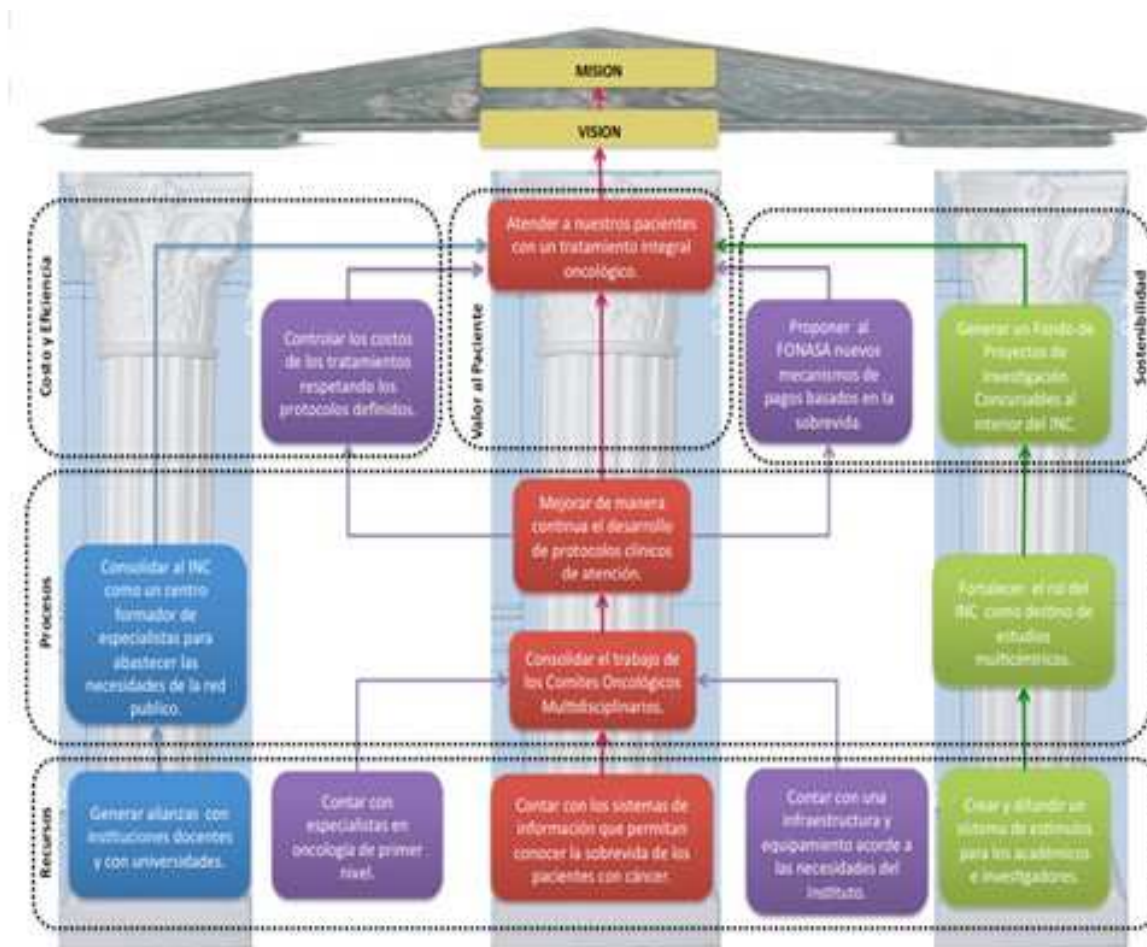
MISION

VISION

Costo y Eficiencia

Valor al Paciente

Sostenibilidad

Atender a nuestros pacientes con un tratamiento integral oncológico.

Controlar los costos de los tratamientos respetando los protocolos definidos.

Proponer al FONASA nuevos mecanismos de pagos basados en la sobrevida

Generar un Fondo de Proyectos de Investigación Concursables al interior del INC.

Procesos

Mejorar de manera continua el desarrollo de protocolos clínicos de atención.

Consolidar al INC como un centro formador de especialistas para abastecer las necesidades de la red publico.

Consolidar el trabajo de los Comites Oncológicos Multidisciplinarios.

Fortalecer el rol del INC como destino de estudios multicentricos.

Recursos

Generar alianzas con instituciones docentes y con universidades.

Contar con especialistas en oncología de primer nivel.

Contar con los sistemas de información que permitan conocer la sobrevida de los pacientes con cáncer.

Contar con una infraestructura y equipamiento acorde a las necesidades del instituto.

Crear y difundir un sistema de estímulos para los académicos e investigadores.